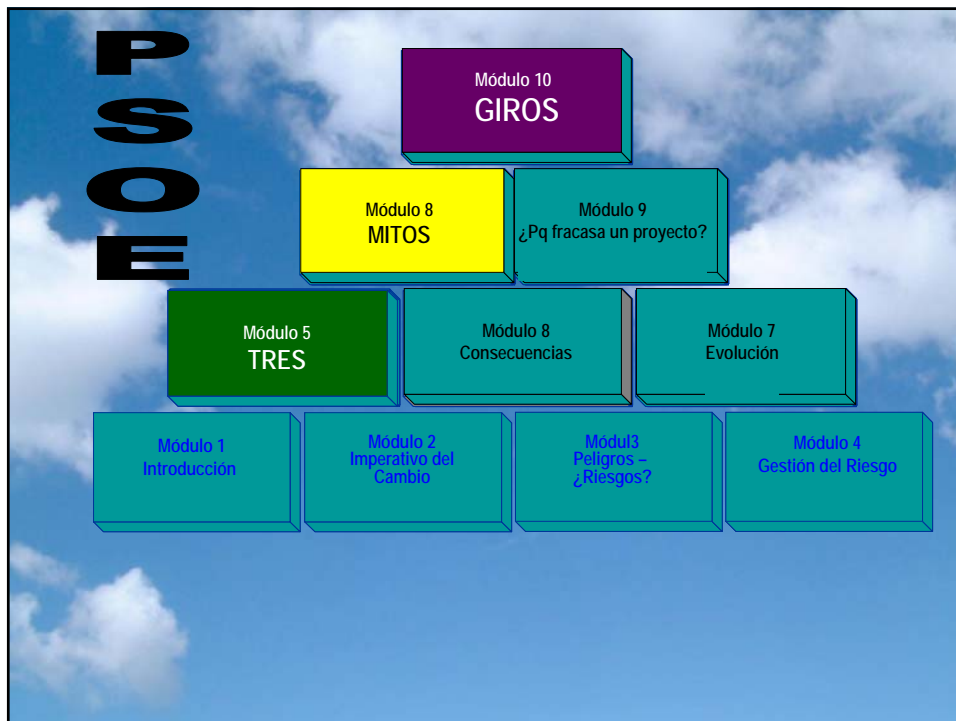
PSOE

Módulo 10
GIROS

Módulo 8
MITOS

Módulo 9
¿Pq fracasa un proyecto?

Módulo 5
TRES

Módulo 8
Consecuencias

Módulo 7
Evolución

Módulo 1
Introducción

Módulo 2
Imperativo del Cambio

Módul3
Peligros – ¿Riesgos?

Módulo 4
Gestión del Riesgo